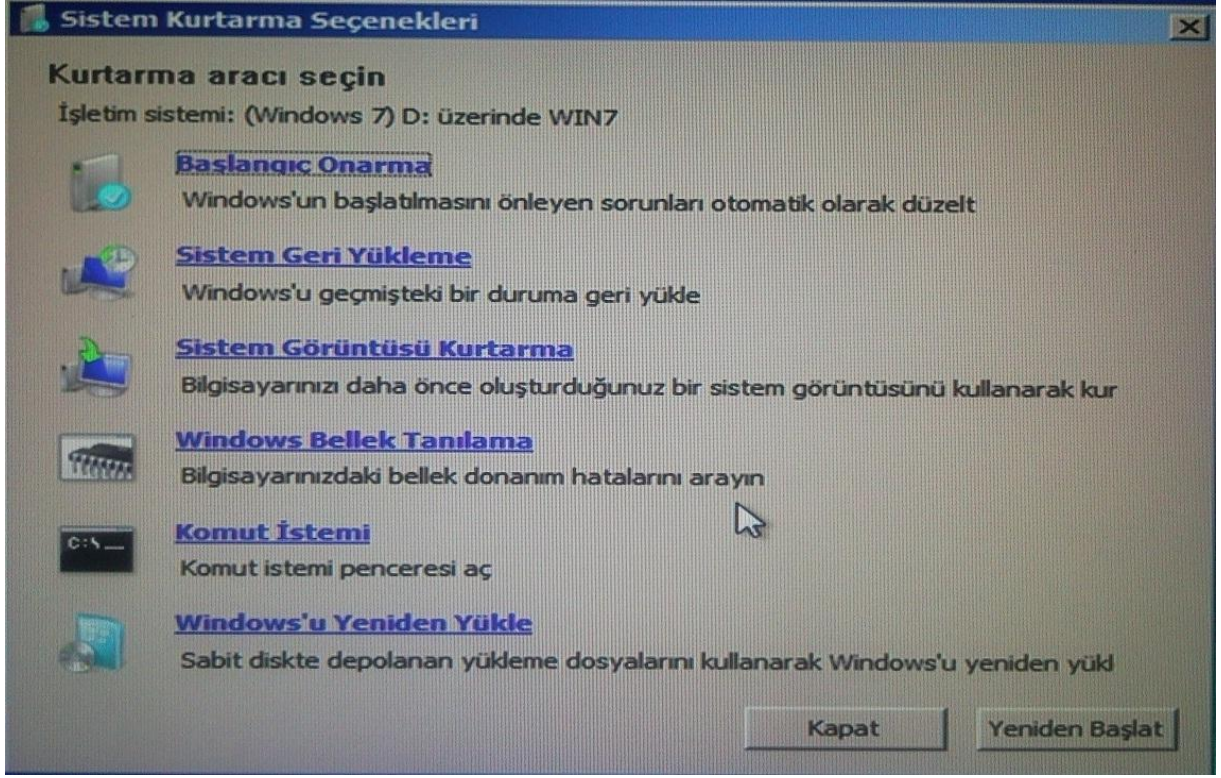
Sistem Kurtarma Seçenekleri

Kurtarma aracı seçin

İşletim sistemi: (Windows 7) D: üzerinde WIN7

Başlangıç Onarma
Windows'un başlatılmasını önleyen sorunları otomatik olarak düzelt

Sistem Geri Yükleme
Windows'u geçmişteki bir duruma geri yükle

Sistem Görüntüsü Kurtarma
Bilgisayarınızı daha önce oluşturduğunuz bir sistem görüntüsünü kullanarak kur

Windows Bellek Tanılama
Bilgisayarınızdaki bellek donanım hatalarını arayın

C:\_

Komut İstemi
Komut istemi penceresi aç

Windows'u Yeniden Yükle
Sabit diskte depolanan yükleme dosyalarını kullanarak Windows'u yeniden yükl

Kapat

Yeniden Başlat